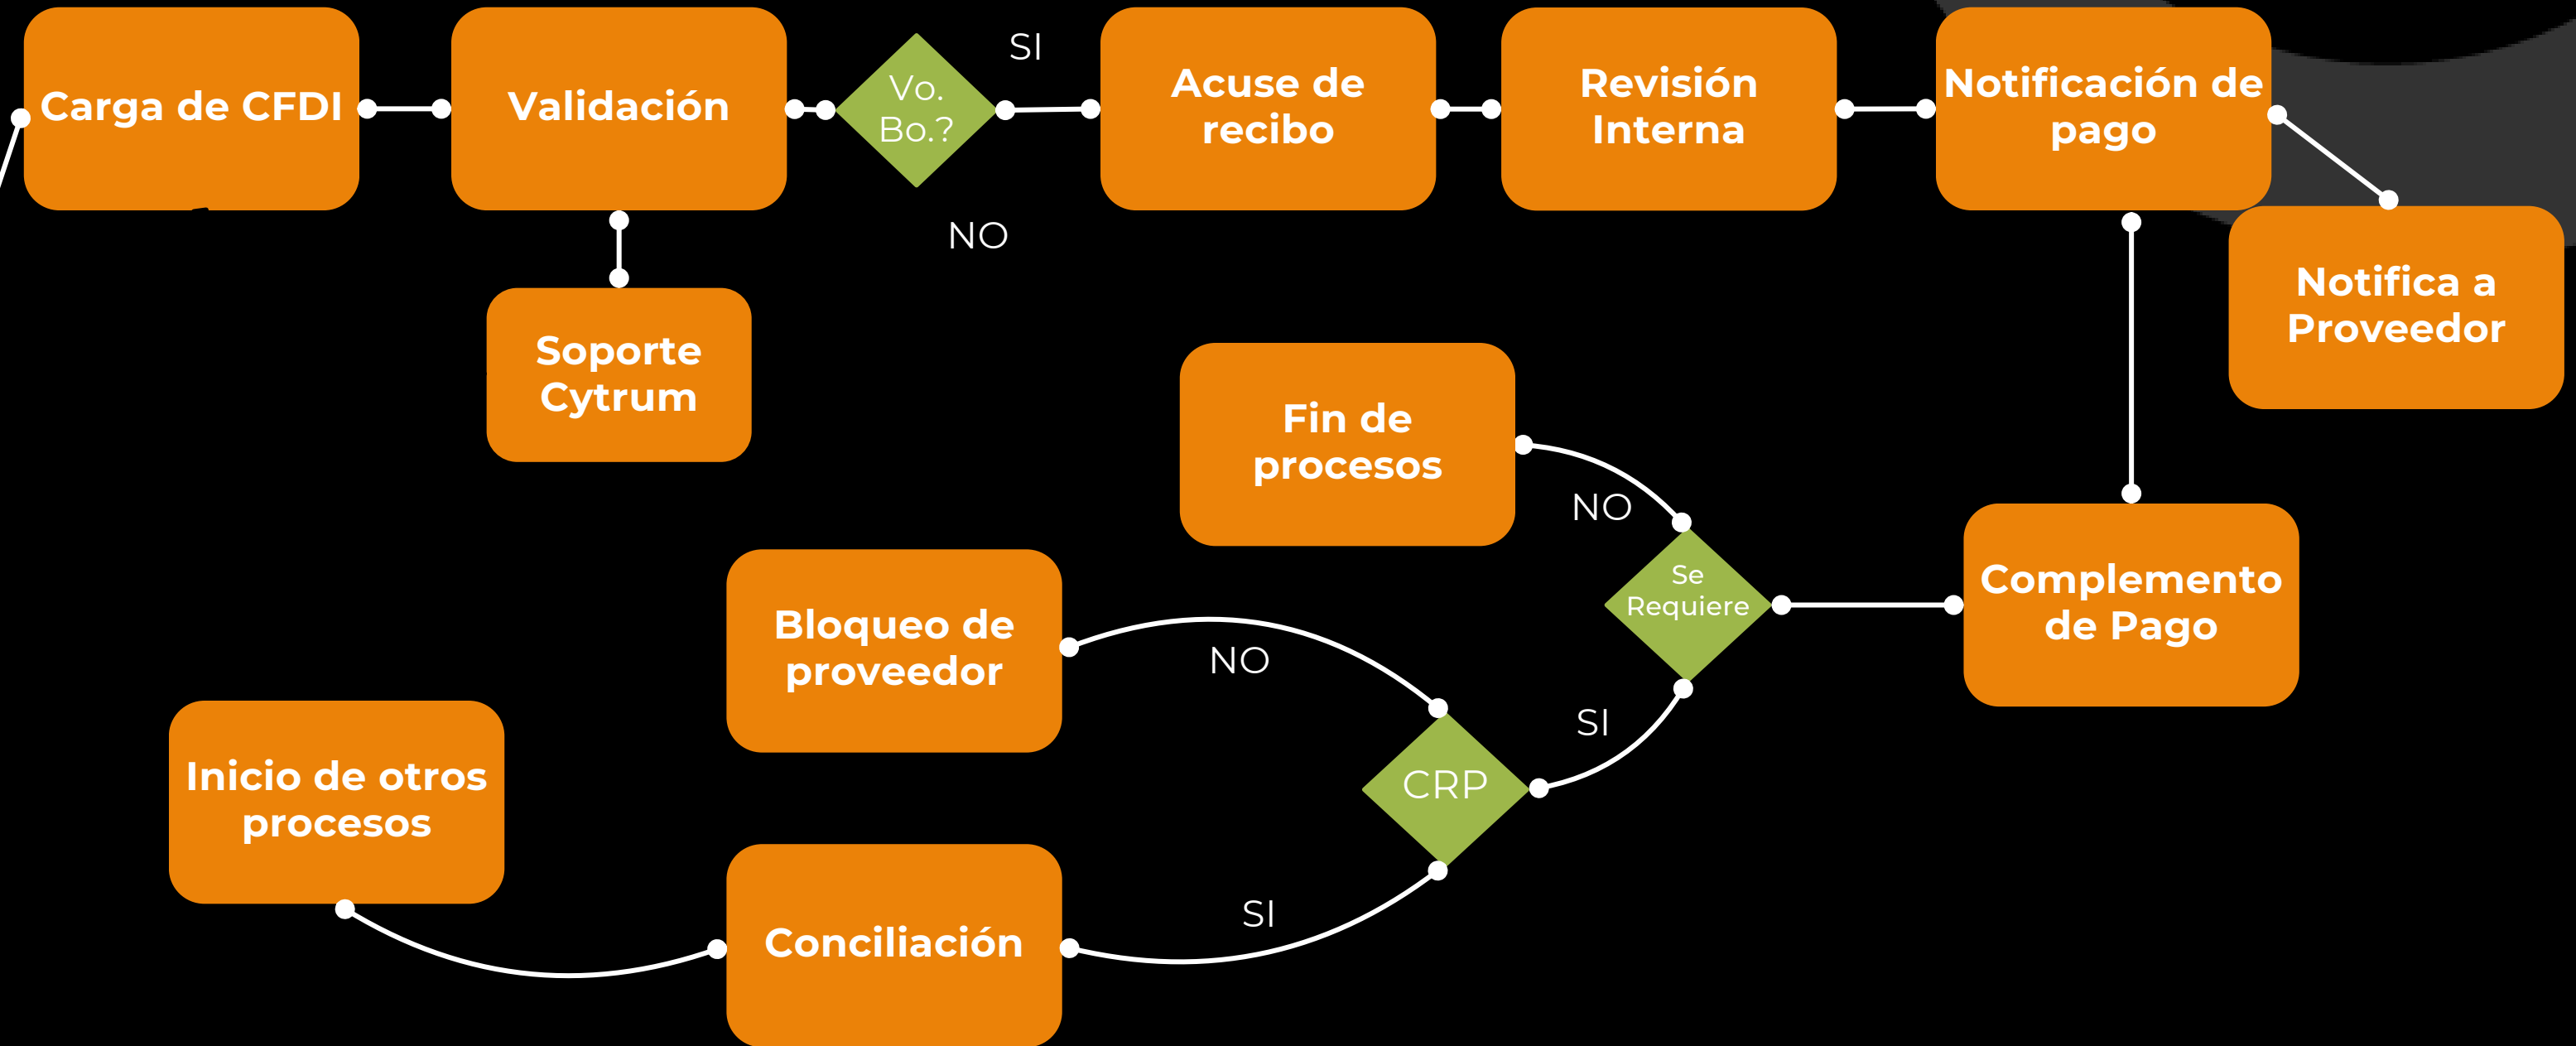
Carga de CFDI

Validación

Vo. Bo.?

SI

NO

Acuse de recibo

Revisión Interna

Notificación de pago

Notifica a Proveedor

Soporte Cytrum

Fin de procesos

NO

Se Requiere

Complemento de Pago

Bloqueo de proveedor

NO

SI

CRP

Inicio de otros procesos

Conciliación

SI